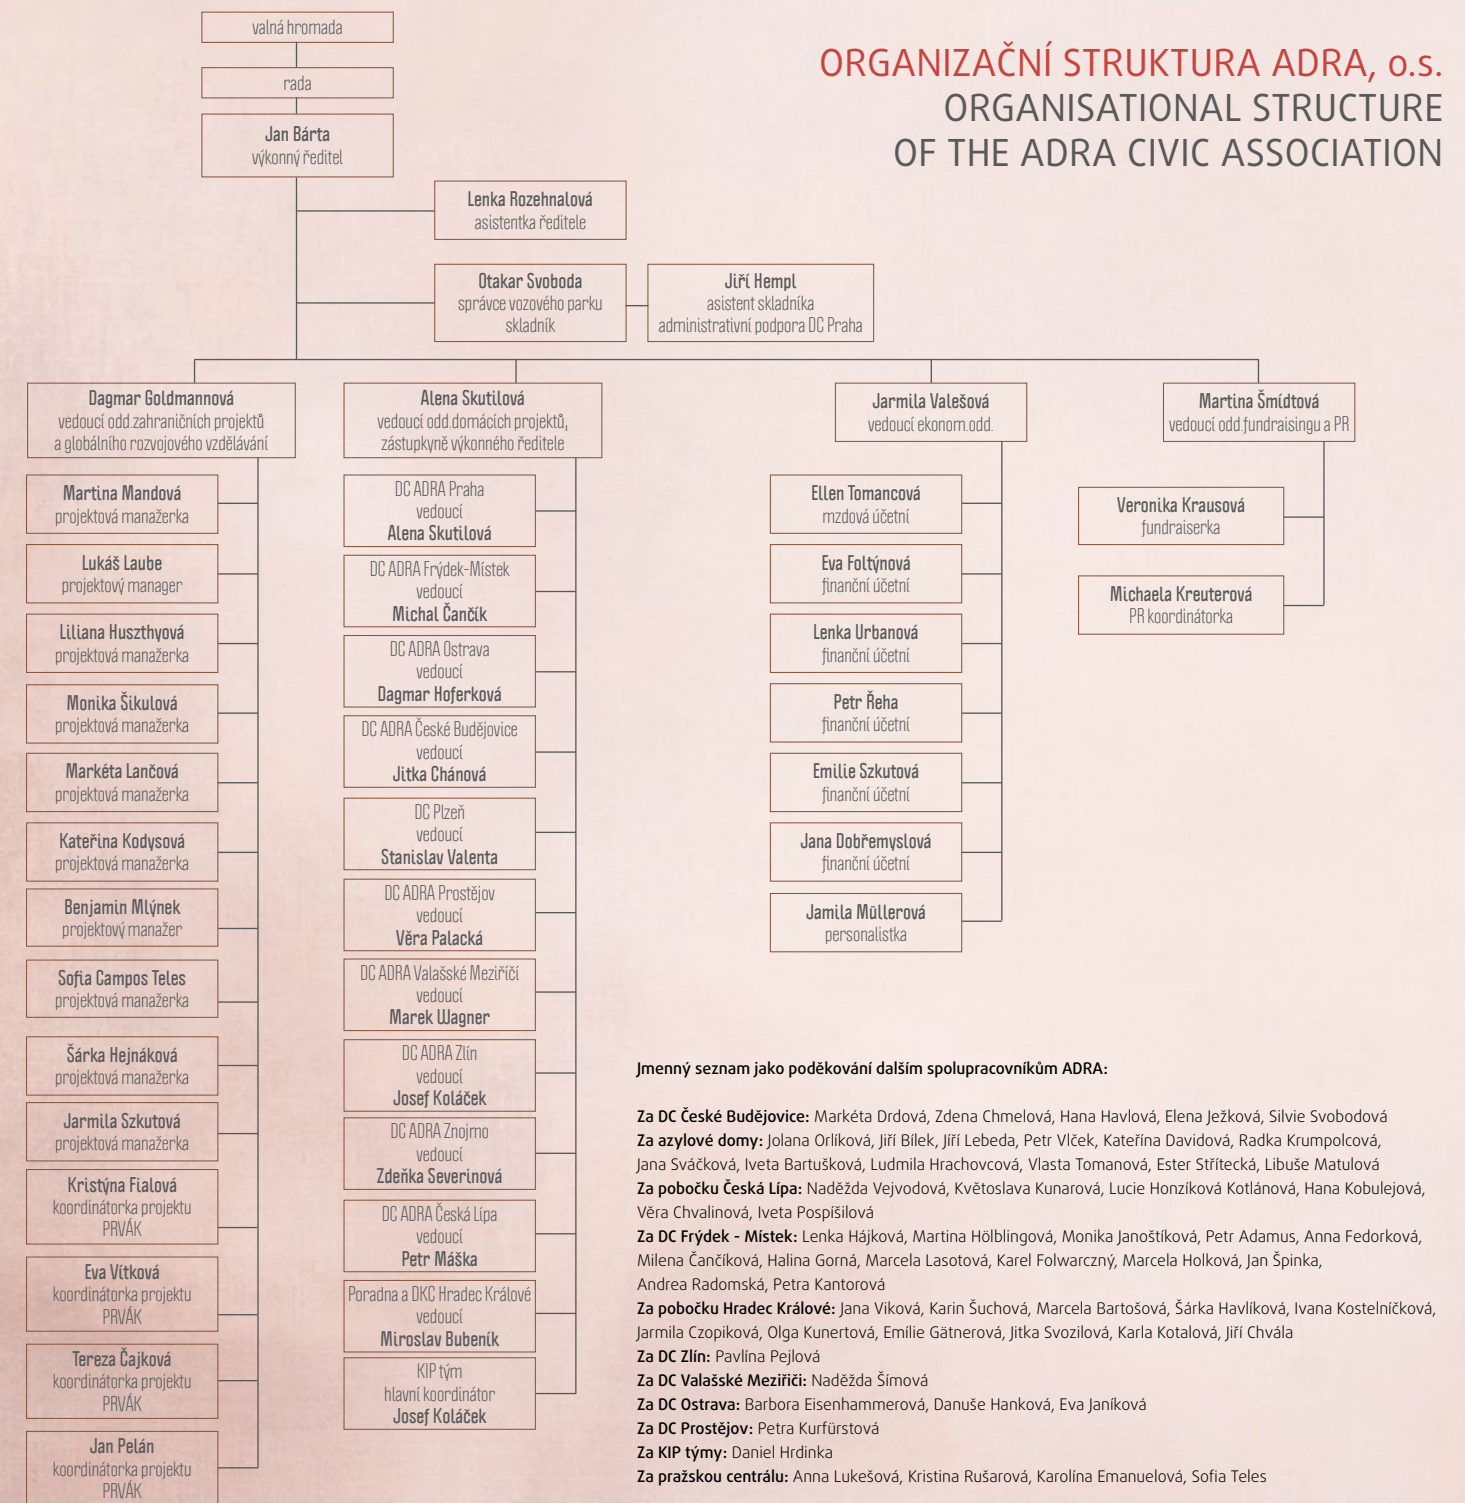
ORGANIZAČNÍ STRUKTURA ADRA, o.s.
ORGANISATIONAL STRUCTURE OF THE ADRA CIVIC ASSOCIATION

valná hromada

rada

Jan Bárta
výkonný ředitel

Lenka Rozehnalová
asistentka ředitele

Otakar Svoboda
správce vozového parku
skladník

Jiří Hempl
asistent skladníka
administrativní podpora DC Praha

Dagmar Goldmannová
vedoucí odd.zahraničních projektů a globálního rozvojového vzdělávání

Martina Mandová
projektová manažerka

Lukáš Laube
projektový manager

Liliana Huszthyová
projektová manažerka

Monika Šikulová
projektová manažerka

Markéta Lančová
projektová manažerka

Kateřina Kodysová
projektová manažerka

Benjamin Mlýnek
projektový manažer

Sofia Campos Teles
projektová manažerka

Šárka Hejnáková
projektová manažerka

Jarmila Szkutová
projektová manažerka

Kristýna Fialová
koordinátorka projektu PRVÁK

Eva Vítková
koordinátorka projektu PRVÁK

Tereza Čajková
koordinátorka projektu PRVÁK

Jan Pelán
koordinátorka projektu PRVÁK

Alena Skutilová
vedoucí odd.domácích projektů, zástupkyně výkonného ředitele

DC ADRA Praha
vedoucí
Alena Skutilová

DC ADRA Frýdek-Místek
vedoucí
Michal Čančík

DC ADRA Ostrava
vedoucí
Dagmar Hoferková

DC ADRA České Budějovice
vedoucí
Jitka Chánová

DC Plzeň
vedoucí
Stanislav Valenta

DC ADRA Prostějov
vedoucí
Věra Palacká

DC ADRA Valašské Meziříčí
vedoucí
Marek Wagner

DC ADRA Zlín
vedoucí
Josef Koláček

DC ADRA Znojmo
vedoucí
Zdeňka Severinová

DC ADRA Česká Lípa
vedoucí
Petr Máška

Poradna a DKC Hradec Králové
vedoucí
Miroslav Bubeník

KIP tým
hlavní koordinátor
Josef Koláček

Jarmila Valešová
vedoucí ekonom.odd.

Ellen Tomancová
mzdová účetní

Eva Foltýnová
finanční účetní

Lenka Urbanová
finanční účetní

Petr Řeha
finanční účetní

Emilie Szkutová
finanční účetní

Jana Dobřemyslová
finanční účetní

Jamila Müllerová
personalistka

Martina Šmídtová
vedoucí odd.fundraisingu a PR

Veronika Krausová
fundraiserka

Michaela Kreuterová
PR koordinátorka

Jmenný seznam jako poděkování dalším spolupracovníkům ADRA:

Za DC České Budějovice: Markéta Drdová, Zdena Chmelová, Hana Havlová, Elena Ježková, Silvie Svobodová
Za azylové domy: Jolana Orlíková, Jiří Bílek, Jiří Lebeda, Petr Vlček, Kateřina Davidová, Radka Krumpolcová, Jana Sváčková, Iveta Bartušková, Ludmila Hrachovcová, Vlasta Tomanová, Ester Střítecká, Libuše Matulová
Za pobočku Česká Lípa: Naděžda Vejvodová, Květoslava Kunarová, Lucie Honzíková Kotlánová, Hana Kobulejová, Věra Chvalinová, Iveta Pospíšilová
Za DC Frýdek - Místek: Lenka Hájková, Martina Hölblingová, Monika Janoštíková, Petr Adamus, Anna Fedorková, Milena Čančíková, Halina Gorná, Marcela Lasotová, Karel Folwarczný, Marcela Holková, Jan Špinka, Andrea Radomská, Petra Kantorová
Za pobočku Hradec Králové: Jana Viková, Karin Šuchová, Marcela Bartošová, Šárka Havlíková, Ivana Kostelníčková, Jarmila Czopiková, Olga Kunertová, Emílie Gätnerová, Jitka Svozilová, Karla Kotalová, Jiří Chvála
Za DC Zlín: Pavlína Pejlová
Za DC Valašské Meziříčí: Naděžda Šímová
Za DC Ostrava: Barbora Eisenhammerová, Danuše Hanková, Eva Janíková
Za DC Prostějov: Petra Kurfürstová
Za KIP týmy: Daniel Hrdinka
Za pražskou centrálu: Anna Lukešová, Kristina Rušarová, Karolína Emanuelová, Sofia Teles